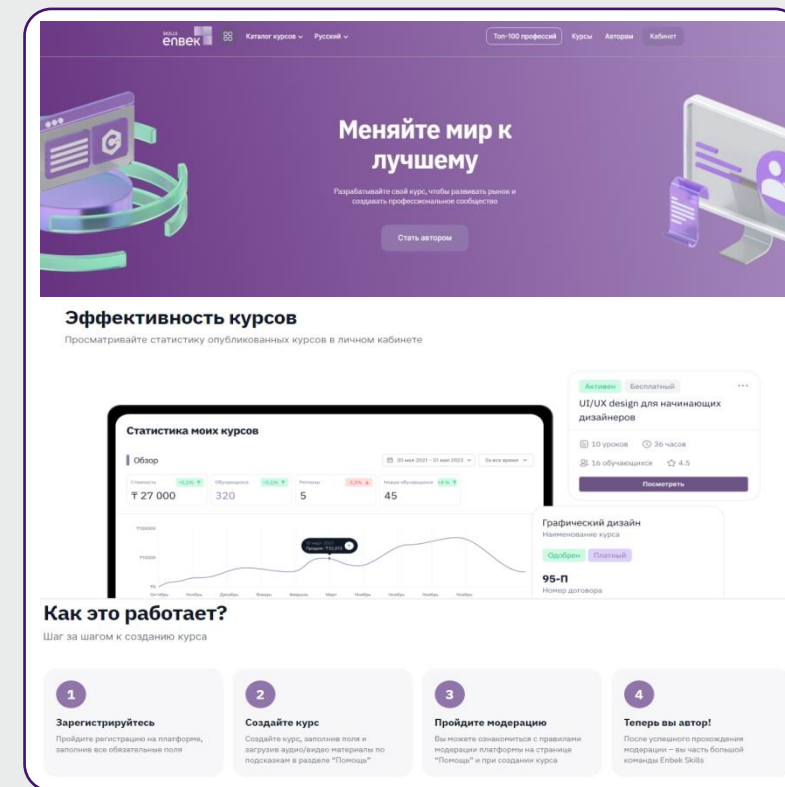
SKILLS enbek Каталог курсов ⌄ Русский ⌄ Топ-100 профессий Курсы Авторам Кабинет

Меняйте мир к лучшему

Разрабатывайте свой курс, чтобы развивать рынок и создавать профессиональное сообщество

Стать автором

Эффективность курсов

Просматривайте статистику опубликованных курсов в личном кабинете

Активен Бесплатный

UI/UX design для начинающих дизайнеров

10 уроков 36 часов

16 обучающихся 4.5

Посмотреть

Статистика моих курсов

Обзор

20 мая 2021 - 31 мая 2022 ⌄ За все время ⌄

| Стоимость +0,5% | Обучающихся +0,5% | Рейтинг -3,5% | Новые обучающиеся +4% |
|---|---|---|---|
| ₸ 27 000 | 320 | 5 | 45 |

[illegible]

Графический дизайн

Наименование курса

Одобрен Платный

95-П

Номер договора

Как это работает?

Шаг за шагом к созданию курса

1

Зарегистрируйтесь

Пройдите регистрацию на платформе, заполнив все обязательные поля

2

Создайте курс

Создайте курс, заполнив поля и загрузив аудио/видео материалы по подсказкам в разделе "Помощь"

3

Пройдите модерацию

Вы можете ознакомиться с правилами модерации платформы на странице "Помощь" и при создании курса

4

Теперь вы автор!

После успешного прохождения модерации – вы часть большой команды Enbek Skills